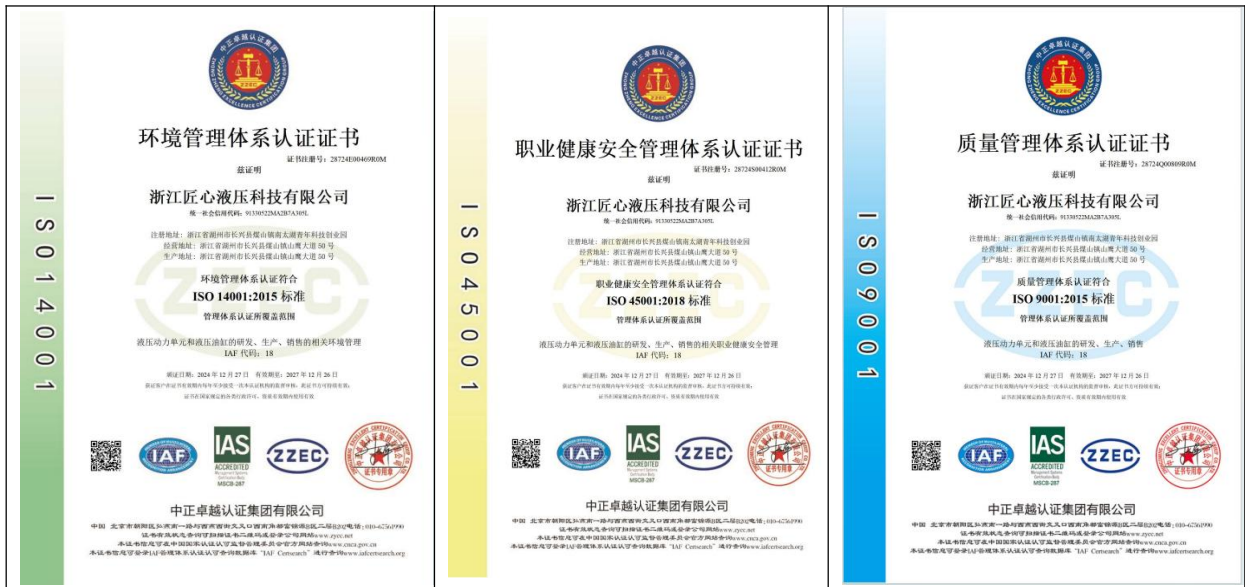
中正卓越认证集团
ZHONGZHENG EXCELLENCE CERTIFICATION

环境管理体系认证证书

证书注册号：28724E00469R0M

兹证明

浙江匠心液压科技有限公司

统一社会信用代码：91330522MA2B7A305L

注册地址：浙江省湖州市长兴县煤山镇南太湖青年科技创业园
经营地址：浙江省湖州市长兴县煤山镇山鹰大道50号
生产地址：浙江省湖州市长兴县煤山镇山鹰大道50号

环境管理体系认证符合
ISO 14001:2015 标准

管理体系认证所覆盖范围

液压动力单元和液压油缸的研发、生产、销售的相关环境管理
IAF 代码：18

颁证日期：2024 年 12 月 27 日　有效期至：2027 年 12 月 26 日

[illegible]

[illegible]

ISO14001

IAF
IAS ACCREDITED Management Systems Certification Body MSCB-267
ZZEC
证书专用章

中正卓越认证集团有限公司

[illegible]

中正卓越认证集团
ZHONGZHENG EXCELLENCE CERTIFICATION

职业健康安全管理体系认证证书

证书注册号：28724S00412R0M

兹证明

浙江匠心液压科技有限公司

统一社会信用代码：91330522MA2B7A305L

注册地址：浙江省湖州市长兴县煤山镇南太湖青年科技创业园
经营地址：浙江省湖州市长兴县煤山镇山鹰大道50号
生产地址：浙江省湖州市长兴县煤山镇山鹰大道50号

职业健康安全管理体系认证符合
ISO 45001:2018 标准

管理体系认证所覆盖范围

液压动力单元和液压油缸的研发、生产、销售的相关职业健康安全管理
IAF 代码：18

颁证日期：2024 年 12 月 27 日　有效期至：2027 年 12 月 26 日

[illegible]

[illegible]

ISO45001

IAF
IAS ACCREDITED Management Systems Certification Body MSCB-267
ZZEC
证书专用章

中正卓越认证集团有限公司

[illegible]

中正卓越认证集团
ZHONGZHENG EXCELLENCE CERTIFICATION

质量管理体系认证证书

证书注册号：28724Q00809R0M

兹证明

浙江匠心液压科技有限公司

统一社会信用代码：91330522MA2B7A305L

注册地址：浙江省湖州市长兴县煤山镇南太湖青年科技创业园
经营地址：浙江省湖州市长兴县煤山镇山鹰大道50号
生产地址：浙江省湖州市长兴县煤山镇山鹰大道50号

质量管理体系认证符合
ISO 9001:2015 标准

管理体系认证所覆盖范围

液压动力单元和液压油缸的研发、生产、销售
IAF 代码：18

颁证日期：2024 年 12 月 27 日　有效期至：2027 年 12 月 26 日

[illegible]

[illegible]

ISO9001

IAF
IAS ACCREDITED Management Systems Certification Body MSCB-267
ZZEC
证书专用章

中正卓越认证集团有限公司

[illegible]